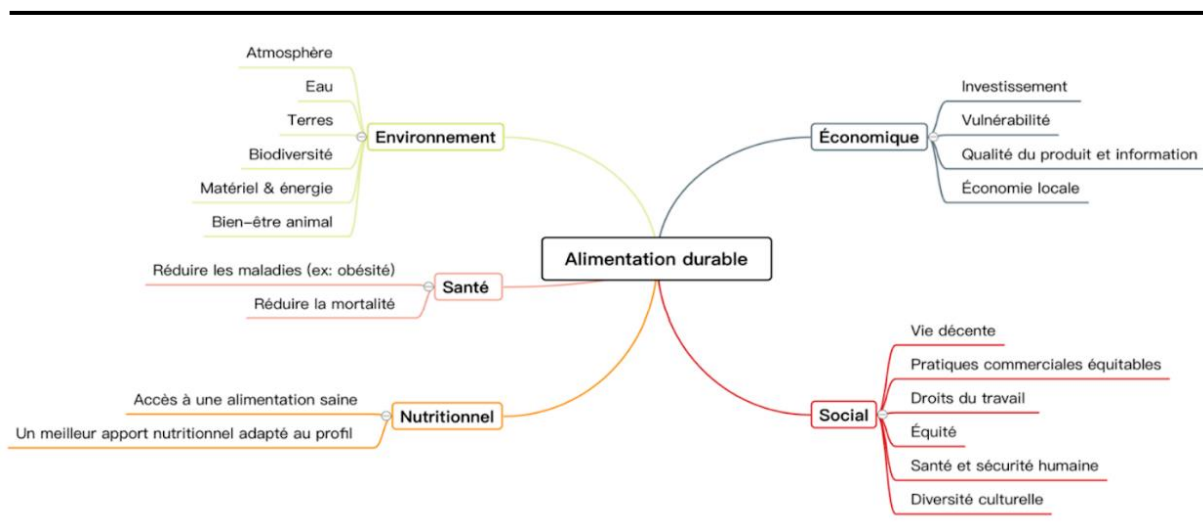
Atmosphère
Eau
Terres
Biodiversité
Matériel & énergie
Bien-être animal
Environnement

Investissement
Vulnérabilité
Qualité du produit et information
Économie locale
Économique

Alimentation durable

Réduire les maladies (ex: obésité)
Réduire la mortalité
Santé

Accès à une alimentation saine
Un meilleur apport nutritionnel adapté au profil
Nutritionnel

Vie décente
Pratiques commerciales équitables
Droits du travail
Équité
Santé et sécurité humaine
Diversité culturelle
Social